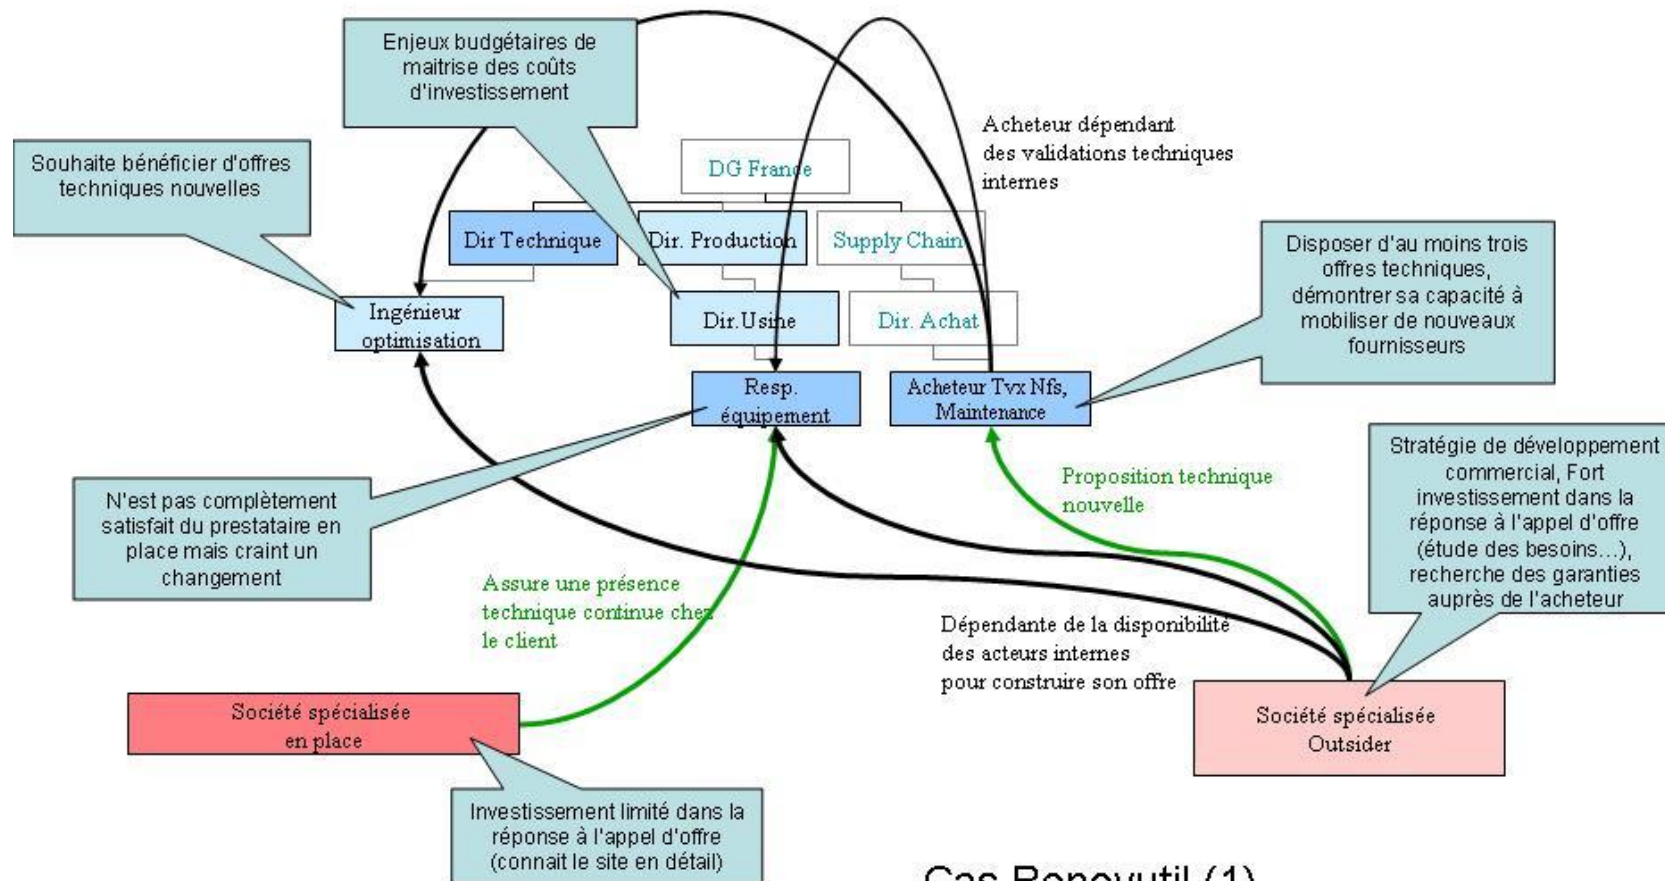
Enjeux budgétaires de maitrise des coûts d'investissement

Souhaite bénéficier d'offres techniques nouvelles

Acheteur dépendant des validations techniques internes

DG France

Dir Technique

Dir. Production

Supply Chain

Ingénieur optimisation

Dir. Usine

Dir. Achat

Disposer d'au moins trois offres techniques, démontrer sa capacité à mobiliser de nouveaux fournisseurs

Resp. équipement

Acheteur Tvx Nfs, Maintenance

Stratégie de développement commercial, Fort investissement dans la réponse à l'appel d'offre (étude des besoins...), recherche des garanties auprès de l'acheteur

N'est pas complètement satisfait du prestataire en place mais craint un changement

Proposition technique nouvelle

Assure une présence technique continue chez le client

Dépendante de la disponibilité des acteurs internes pour construire son offre

Société spécialisée en place

Société spécialisée Outsider

Investissement limité dans la réponse à l'appel d'offre (connait le site en détail)

Cas Renovutil (1)